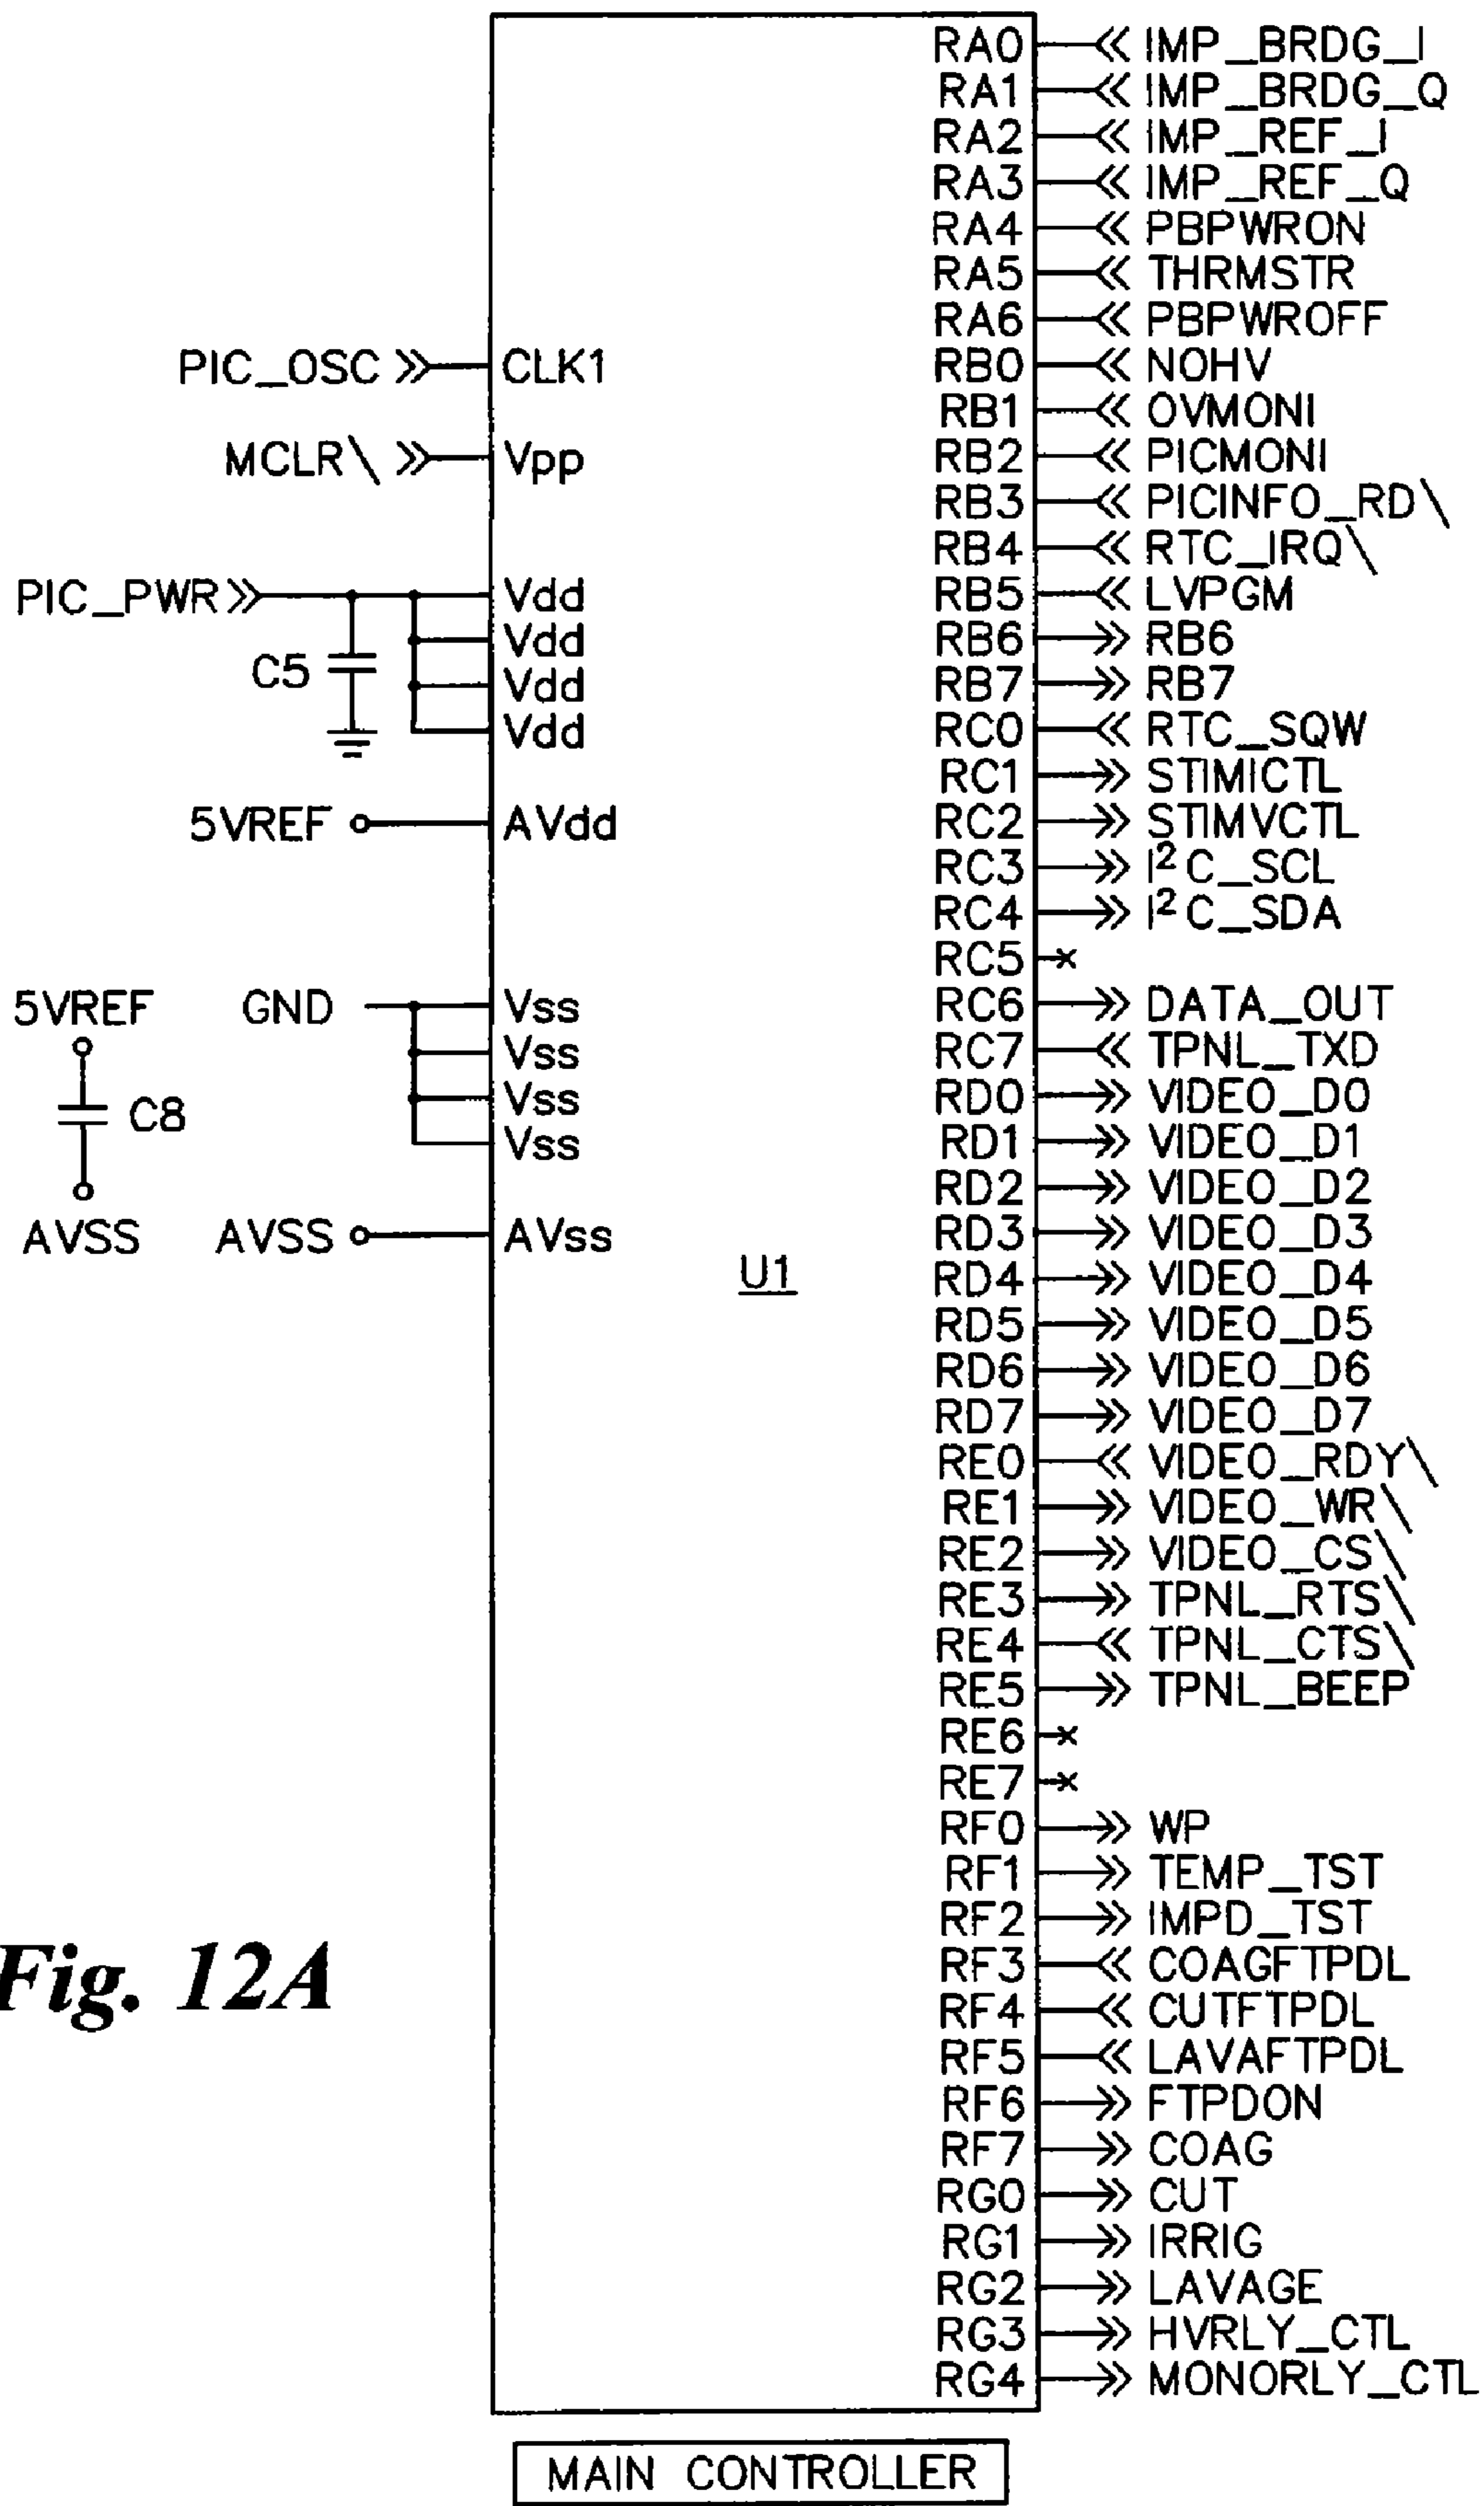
PIC_OSC CLK1
MCLR\ Vpp
PIC_PWR Vdd
Vdd
C5 Vdd
Vdd
5VREF AVdd

5VREF GND Vss
Vss
C8 Vss
Vss
AVSS AVSS AVss

U1

RA0 IMP_BRDG_I
RA1 IMP_BRDG_Q
RA2 IMP_REF_I
RA3 IMP_REF_Q
RA4 PBPWRON
RA5 THRMSTR
RA6 PBPWROFF
RB0 NOHV
RB1 OVMONI
RB2 PICMONI
RB3 PICINFO_RD\
RB4 RTC_IRQ\
RB5 LVPGM
RB6 RB6
RB7 RB7
RC0 RTC_SQW
RC1 STIMICTL
RC2 STIMVCTL
RC3 $I^2C$_SCL
RC4 $I^2C$_SDA
RC5
RC6 DATA_OUT
RC7 TPNL_TXD
RD0 VIDEO_D0
RD1 VIDEO_D1
RD2 VIDEO_D2
RD3 VIDEO_D3
RD4 VIDEO_D4
RD5 VIDEO_D5
RD6 VIDEO_D6
RD7 VIDEO_D7
RE0 VIDEO_RDY\
RE1 VIDEO_WR\
RE2 VIDEO_CS\
RE3 TPNL_RTS\
RE4 TPNL_CTS\
RE5 TPNL_BEEP
RE6
RE7
RF0 WP
RF1 TEMP_TST
RF2 IMPD_TST
RF3 COAGFTPDL
RF4 CUTFTPDL
RF5 LAVAFTPDL
RF6 FTPDON
RF7 COAG
RG0 CUT
RG1 IRRIG
RG2 LAVAGE
RG3 HVRLY_CTL
RG4 MONORLY_CTL

Fig. 12A

MAIN CONTROLLER